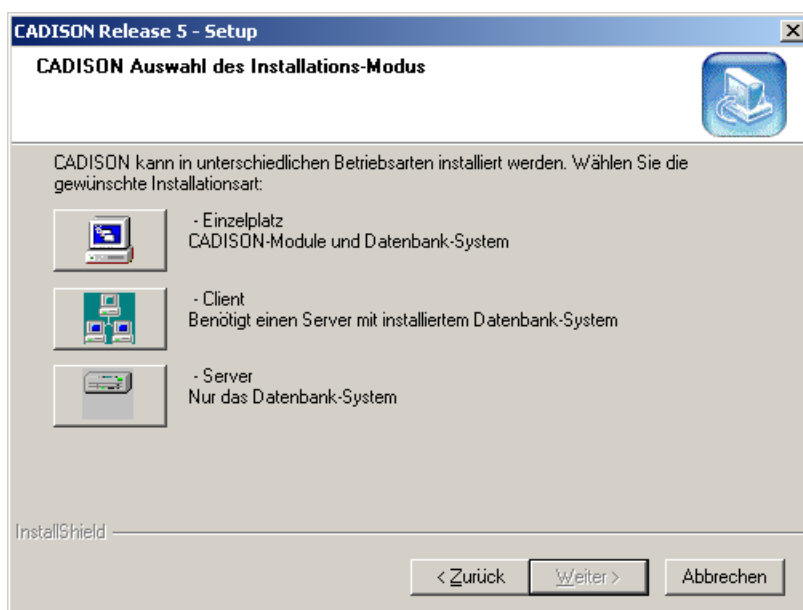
CADISON Release 5 - Setup

CADISON Auswahl des Installations-Modus

CADISON kann in unterschiedlichen Betriebsarten installiert werden. Wählen Sie die gewünschte Installationsart:

- Einzelplatz
CADISON-Module und Datenbank-System

- Client
Benötigt einen Server mit installiertem Datenbank-System

- Server
Nur das Datenbank-System

InstallShield

< Zurück
Weiter >
Abbrechen